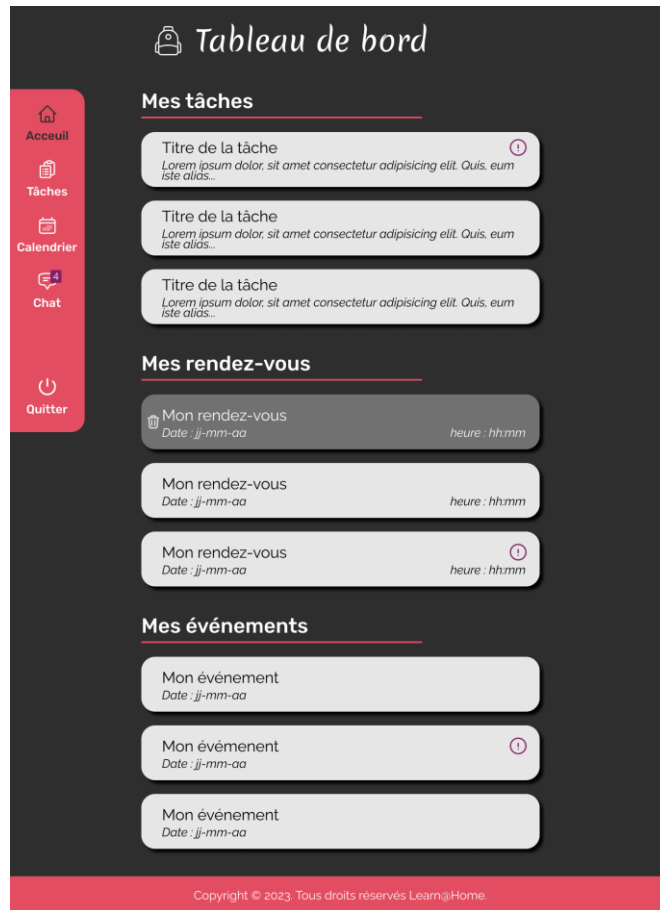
Tableau de bord

Acceuil
Tâches
Calendrier
4
Chat
Quitter

Mes tâches

Titre de la tâche
Lorem ipsum dolor, sit amet consectetur adipisicing elit. Quis, eum iste alias...

Titre de la tâche
Lorem ipsum dolor, sit amet consectetur adipisicing elit. Quis, eum iste alias...

Titre de la tâche
Lorem ipsum dolor, sit amet consectetur adipisicing elit. Quis, eum iste alias...

Mes rendez-vous

Mon rendez-vous
Date : jj-mm-aa heure : hh:mm

Mon rendez-vous
Date : jj-mm-aa heure : hh:mm

Mon rendez-vous
Date : jj-mm-aa heure : hh:mm

Mes événements

Mon événement
Date : jj-mm-aa

Mon évémenent
Date : jj-mm-aa

Mon événement
Date : jj-mm-aa

Copyright © 2023. Tous droits réservés Learn@Home.